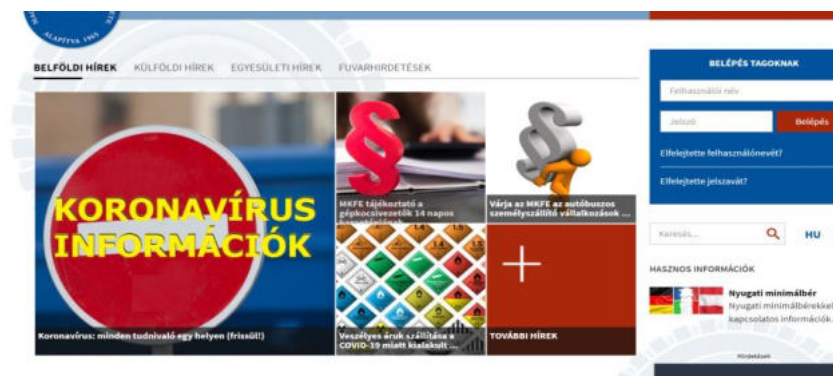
ALAPÍTVA 1965

BELFÖLDI HÍREK KÜLFÖLDI HÍREK EGYESÜLETI HÍREK FUVARHIRDETÉSEK

KORONAVÍRUS INFORMÁCIÓK

Koronavírus: minden tudnivaló egy helyen (frissül!)

MKFE tájékoztató a gépkocsivezetők 14 napos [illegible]

Várja az MKFE az autóbuszos személyszállító vállalkozások ...

Veszélyes áruk szállítása a COVID-19 miatt kialakult ...

TOVÁBBI HÍREK

BELÉPÉS TAGOKNAK

Felhasználói név

Jelszó

Belépés

Elfelejtette felhasználónevét?

Elfelejtette jelszavát?

Keresés...

HU

HASZNOS INFORMÁCIÓK

Nyugati minimálbér

Nyugati minimálbérekkel kapcsolatos információk.

Hirdetések